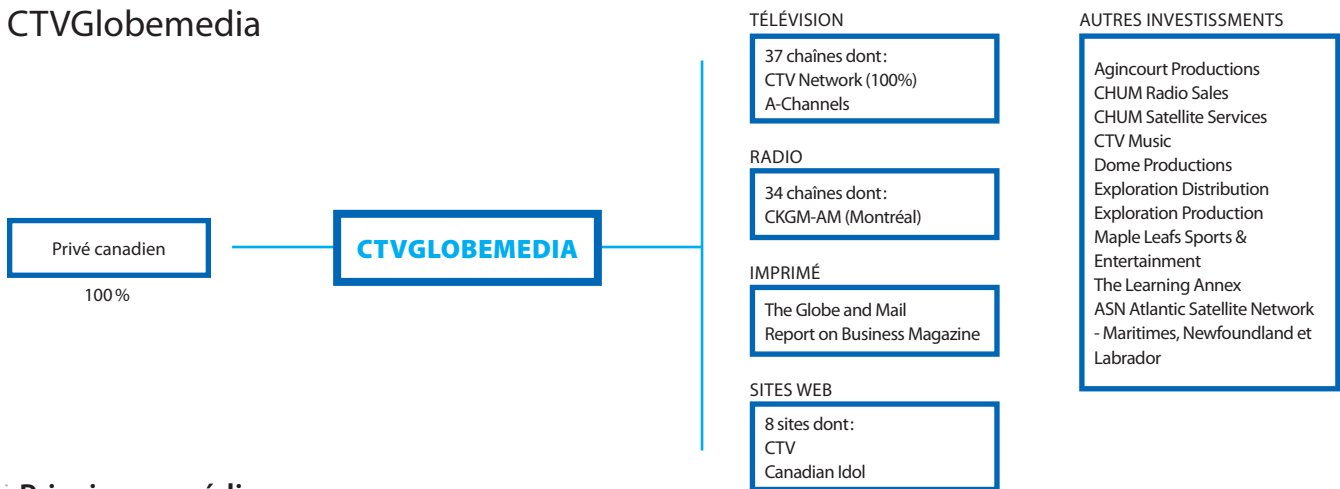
CTVGlobemedia

Privé canadien

100 %

CTVGLOBEMEDIA

TÉLÉVISION

37 chaînes dont :
CTV Network (100%)
A-Channels

RADIO

34 chaînes dont :
CKGM-AM (Montréal)

IMPRIMÉ

The Globe and Mail
Report on Business Magazine

SITES WEB

8 sites dont :
CTV
Canadian Idol

AUTRES INVESTISSMENTS

Agincourt Productions
CHUM Radio Sales
CHUM Satellite Services
CTV Music
Dome Productions
Exploration Distribution
Exploration Production
Maple Leafs Sports & Entertainment
The Learning Annex
ASN Atlantic Satellite Network - Maritimes, Newfoundland et Labrador

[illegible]